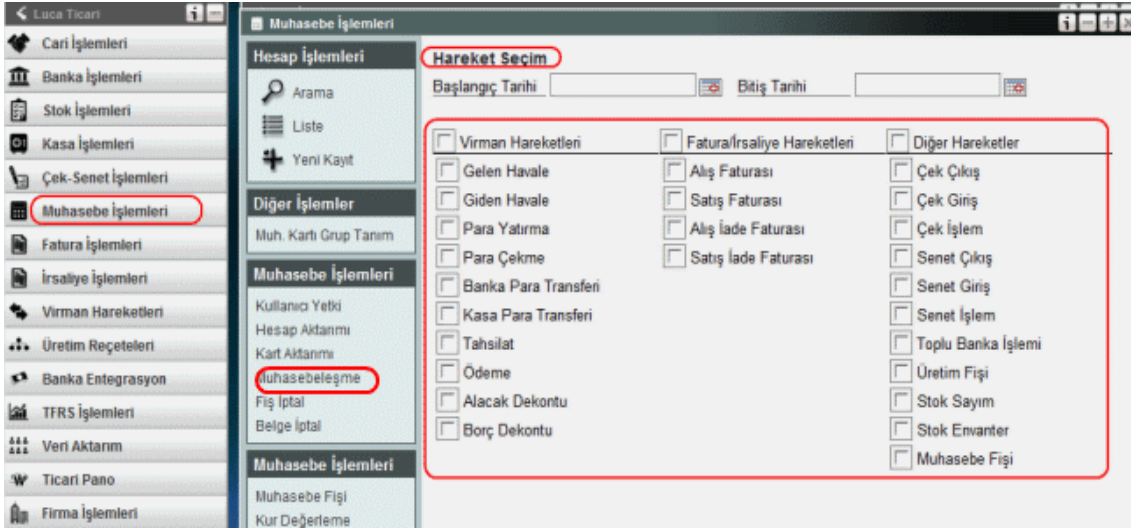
Luca Ticari

Cari İşlemleri
Banka İşlemleri
Stok İşlemleri
Kasa İşlemleri
Çek-Senet İşlemleri
Muhasebe İşlemleri
Fatura İşlemleri
İrsaliye İşlemleri
Virman Hareketleri
Üretim Reçeteleri
Banka Entegrasyon
TFRS İşlemleri
Veri Aktarım
Ticari Pano
Firma İşlemleri

Muhasebe İşlemleri

Hesap İşlemleri
Arama
Liste
Yeni Kayıt

Diğer İşlemler
Muh. Kartı Grup Tanım

Muhasebe İşlemleri
Kullanıcı Yetki
Hesap Aktarımı
Kart Aktarımı
Muhasebeleşme
Fiş İptal
Belge İptal

Muhasebe İşlemleri
Muhasebe Fişi
Kur Değerleme

Hareket Seçim
Başlangıç Tarihi
Bitiş Tarihi

Virman Hareketleri
Gelen Havale
Giden Havale
Para Yatırma
Para Çekme
Banka Para Transferi
Kasa Para Transferi
Tahsilat
Ödeme
Alacak Dekontu
Borç Dekontu

Fatura/İrsaliye Hareketleri
Alış Faturası
Satış Faturası
Alış İade Faturası
Satış İade Faturası

Diğer Hareketler
Çek Çıkış
Çek Giriş
Çek İşlem
Senet Çıkış
Senet Giriş
Senet İşlem
Toplu Banka İşlemi
Üretim Fişi
Stok Sayım
Stok Envanter
Muhasebe Fişi